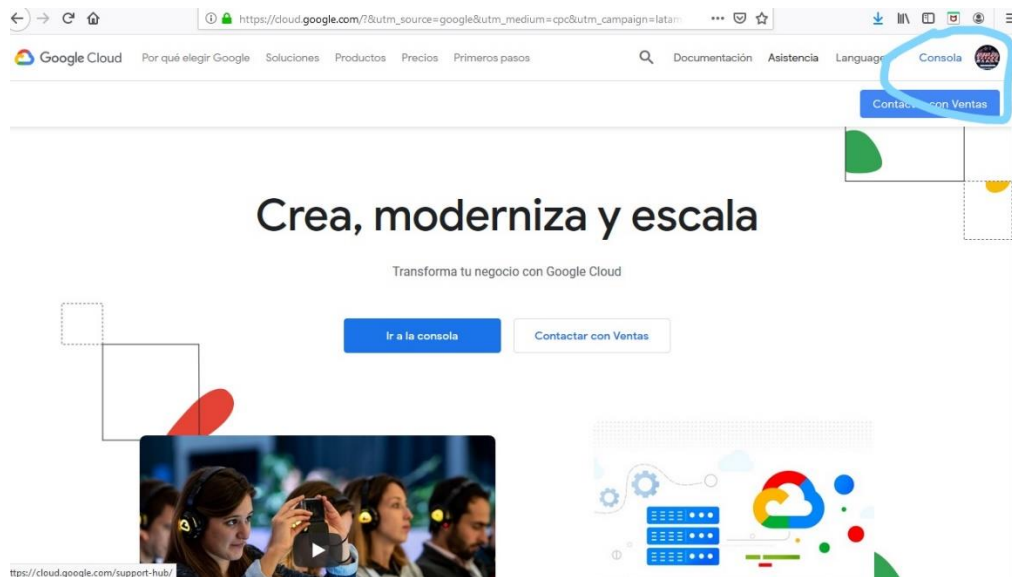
https://cloud.google.com/?&utm_source=google&utm_medium=cpc&utm_campaign=latam

Google Cloud Por qué elegir Google Soluciones Productos Precios Primeros pasos Documentación Asistencia Language Consola

Contac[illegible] con Ventas

Crea, moderniza y escala

Transforma tu negocio con Google Cloud

Ir a la consola

Contactar con Ventas

ttps://cloud.google.com/support-hub/